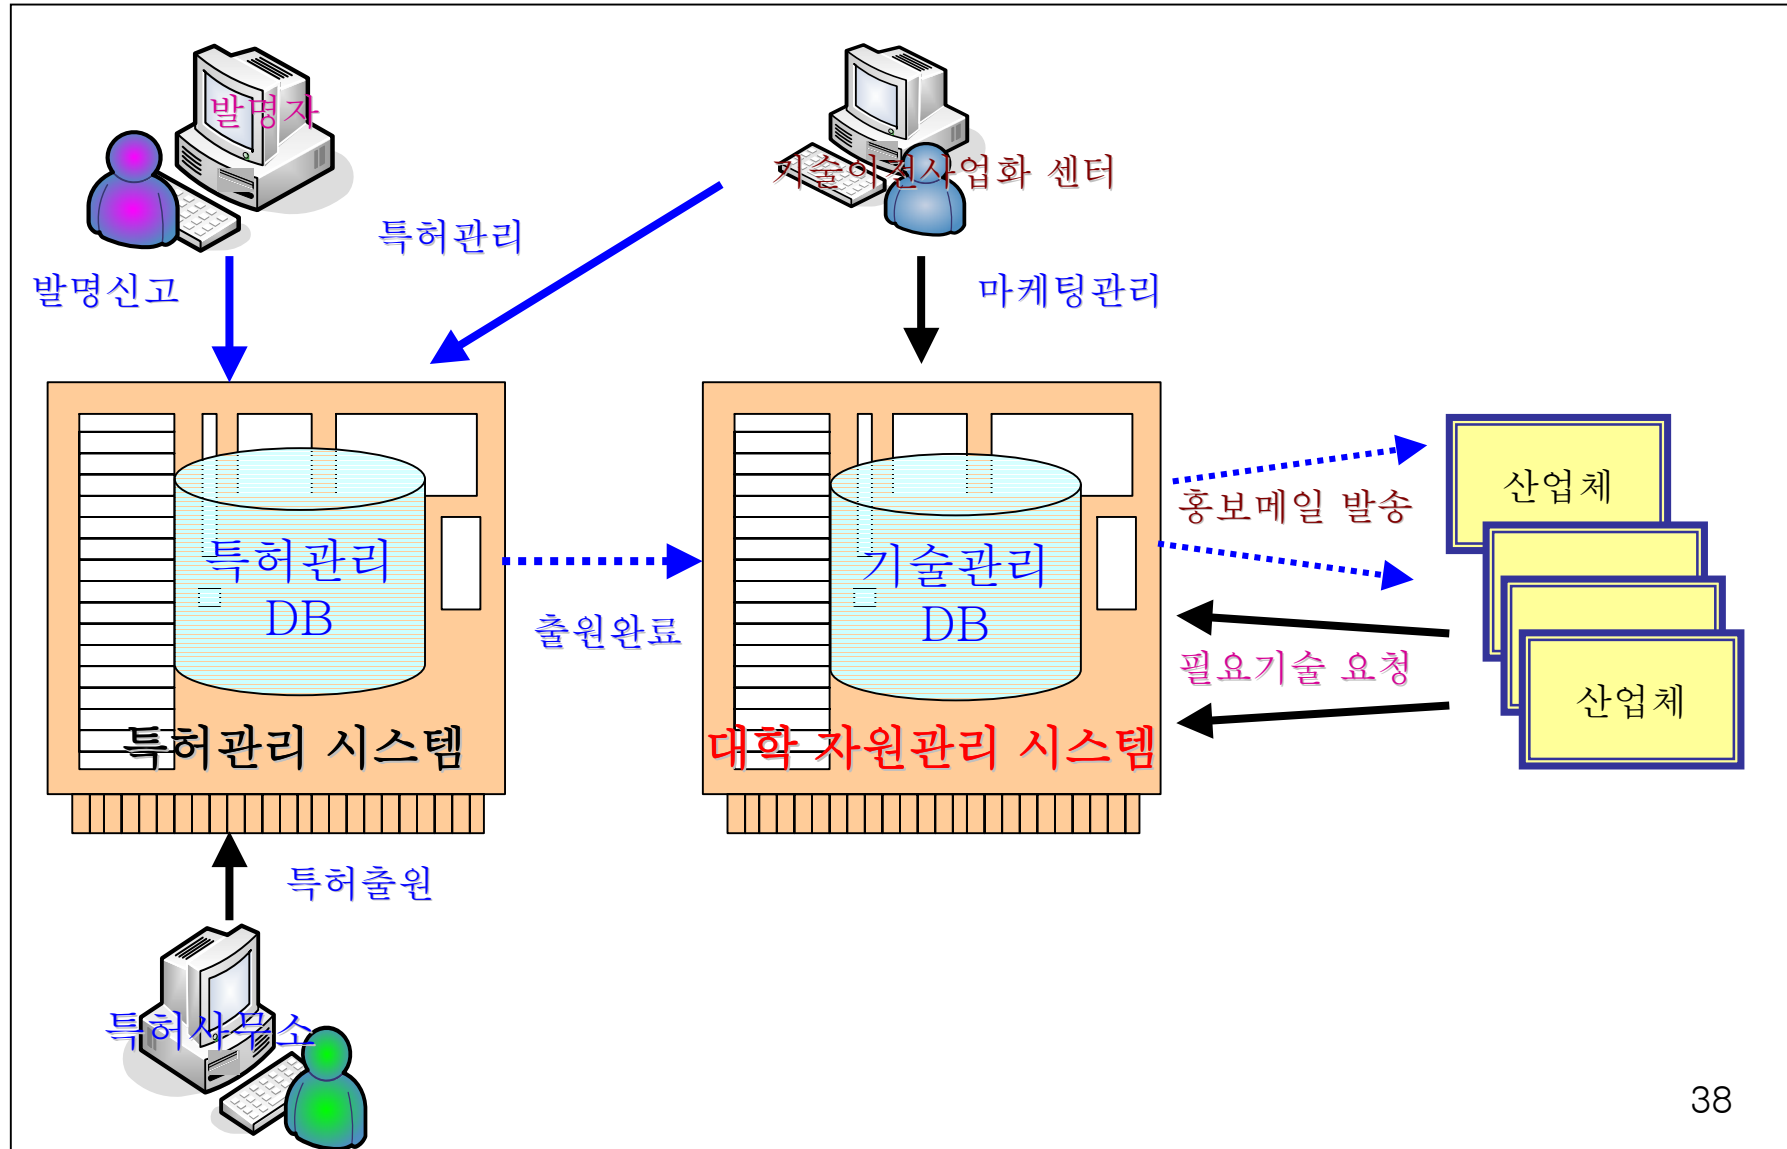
발명자

기술이전사업화 센터

특허관리

발명신고

마케팅관리

특허관리
DB

특허관리 시스템

출원완료

기술관리
DB

대학 자원관리 시스템

홍보메일 발송

산업체

필요기술 요청

산업체

특허출원

특허사무소

38